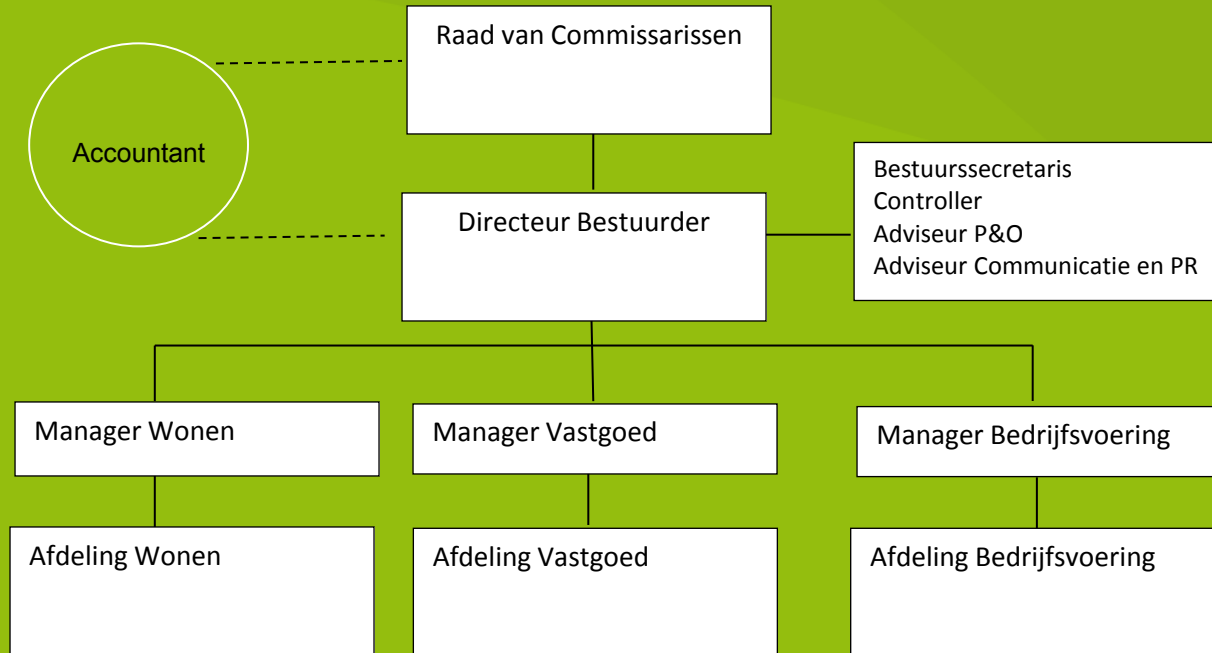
Raad van Commissarissen

Accountant

Directeur Bestuurder

Bestuurssecretaris
Controller
Adviseur P&O
Adviseur Communicatie en PR

Manager Wonen

Manager Vastgoed

Manager Bedrijfsvoering

Afdeling Wonen

Afdeling Vastgoed

Afdeling Bedrijfsvoering